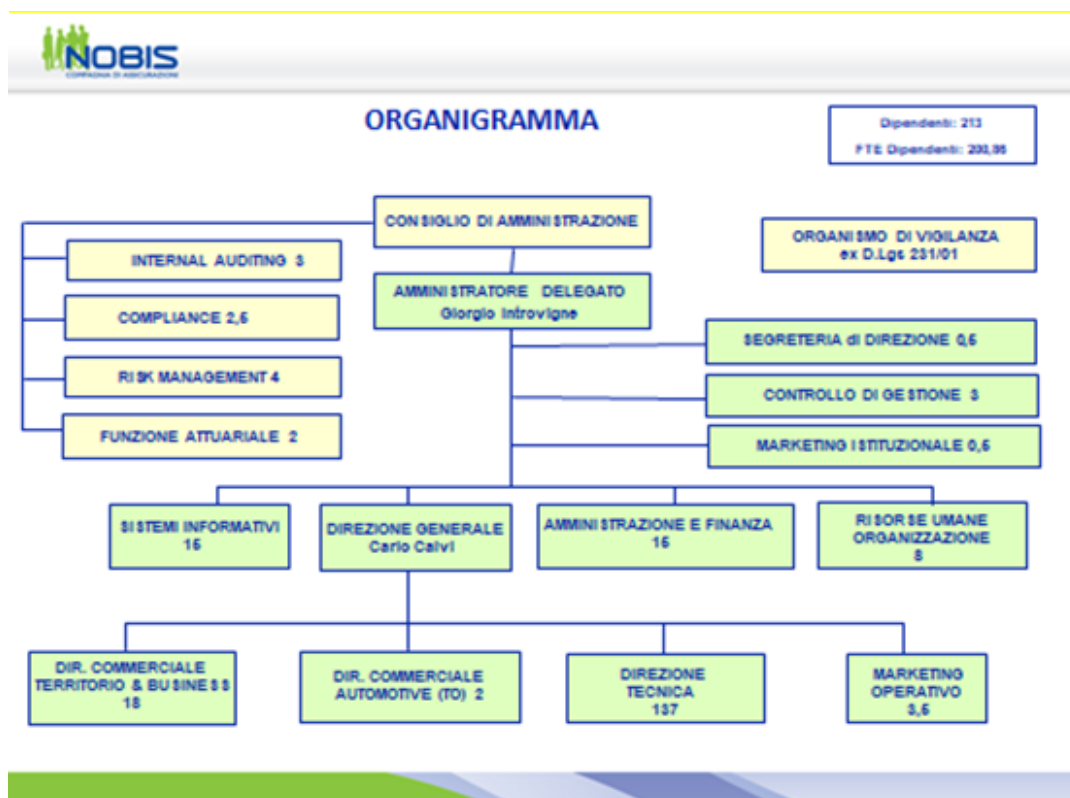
NOBIS
COMPAGNIA DI ASSICURAZIONI

ORGANIGRAMMA

Dipendenti: 213
FTE Dipendenti: 200,95

CONSIGLIO DI AMMINISTRAZIONE

ORGANISMO DI VIGILANZA
ex D.Lgs 231/01

INTERNAL AUDITING 3

COMPLIANCE 2,5

RISK MANAGEMENT 4

FUNZIONE ATTUARIALE 2

AMMINISTRATORE DELEGATO
Giorgio Introvigne

SEGRETERIA di DIREZIONE 0,5

CONTROLLO DI GESTIONE 3

MARKETING ISTITUZIONALE 0,5

SISTEMI INFORMATIVI
15

DIREZIONE GENERALE
Carlo Calvi

AMMINISTRAZIONE E FINANZA
16

RISORSE UMANE
ORGANIZZAZIONE
8

DIR. COMMERCIALE
TERRITORIO & BUSINESS
18

DIR. COMMERCIALE
AUTOMOTIVE (TO) 2

DIREZIONE
TECNICA
137

MARKETING
OPERATIVO
3,5